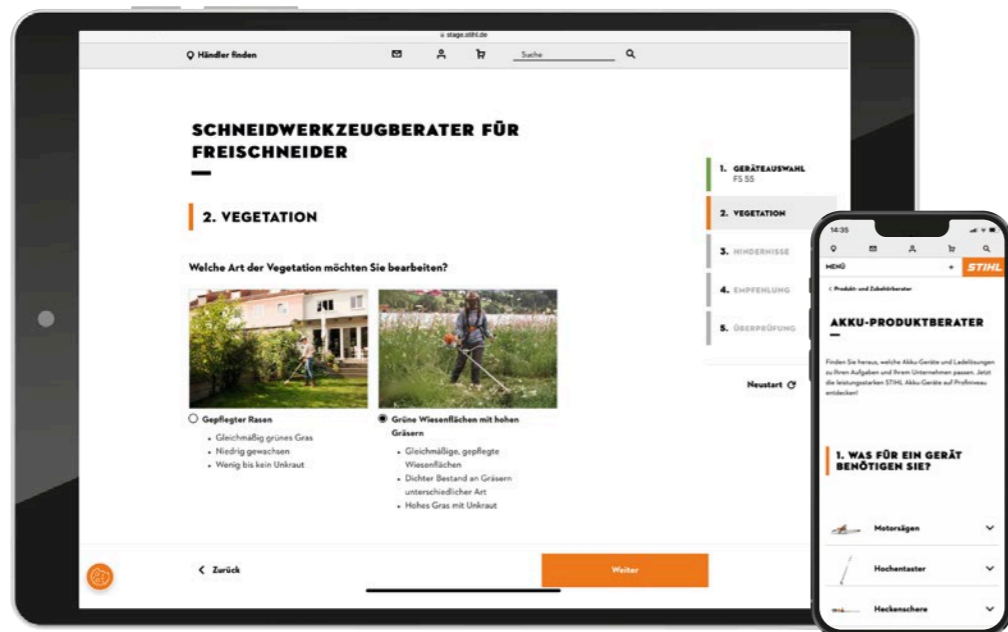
stage.stihl.de

Händler finden

Suche

SCHNEIDWERKZEUGBERATER FÜR FREISCHNEIDER

2. VEGETATION

Welche Art der Vegetation möchten Sie bearbeiten?

Gepflegter Rasen
- Gleichmäßig grünes Gras
- Niedrig gewachsen
- Wenig bis kein Unkraut

Grüne Wiesenflächen mit hohen Gräsern
- Gleichmäßige, gepflegte Wiesenflächen
- Dichter Bestand an Gräsern unterschiedlicher Art
- Hohes Gras mit Unkraut

1. GERÄTEAUSWAHL
FS 55
2. VEGETATION
3. HINDERNISSE
4. EMPFEHLUNG
5. ÜBERPRÜFUNG

Neustart

Zurück

Weiter

14:35

MENÜ

STIHL

< Produkt- und Zubehörberater

AKKU-PRODUKTBERATER

Finden Sie heraus, welche Akku Geräte und Ladelösungen zu Ihren Aufgaben und Ihrem Unternehmen passen. Jetzt die leistungsstarken STIHL Akku Geräte auf Profiniveau entdecken!

1. WAS FÜR EIN GERÄT BENÖTIGEN SIE?

Motorsägen

Hochentaster

Heckenschere